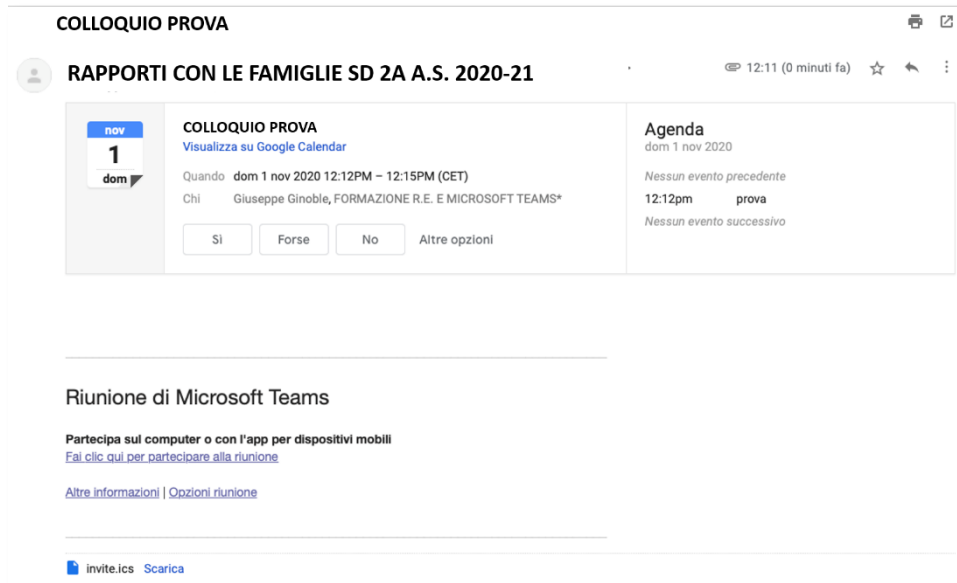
COLLOQUIO PROVA

RAPPORTI CON LE FAMIGLIE SD 2A A.S. 2020-21

12:11 (0 minuti fa)

nov
1
dom

COLLOQUIO PROVA
Visualizza su Google Calendar

Quando dom 1 nov 2020 12:12PM – 12:15PM (CET)
Chi Giuseppe Ginoble, FORMAZIONE R.E. E MICROSOFT TEAMS*

Sì
Forse
No
Altre opzioni

Agenda
dom 1 nov 2020
Nessun evento precedente
12:12pm prova
Nessun evento successivo

Riunione di Microsoft Teams

Partecipa sul computer o con l'app per dispositivi mobili
Fai clic qui per partecipare alla riunione

Altre informazioni | Opzioni riunione

invite.ics Scarica